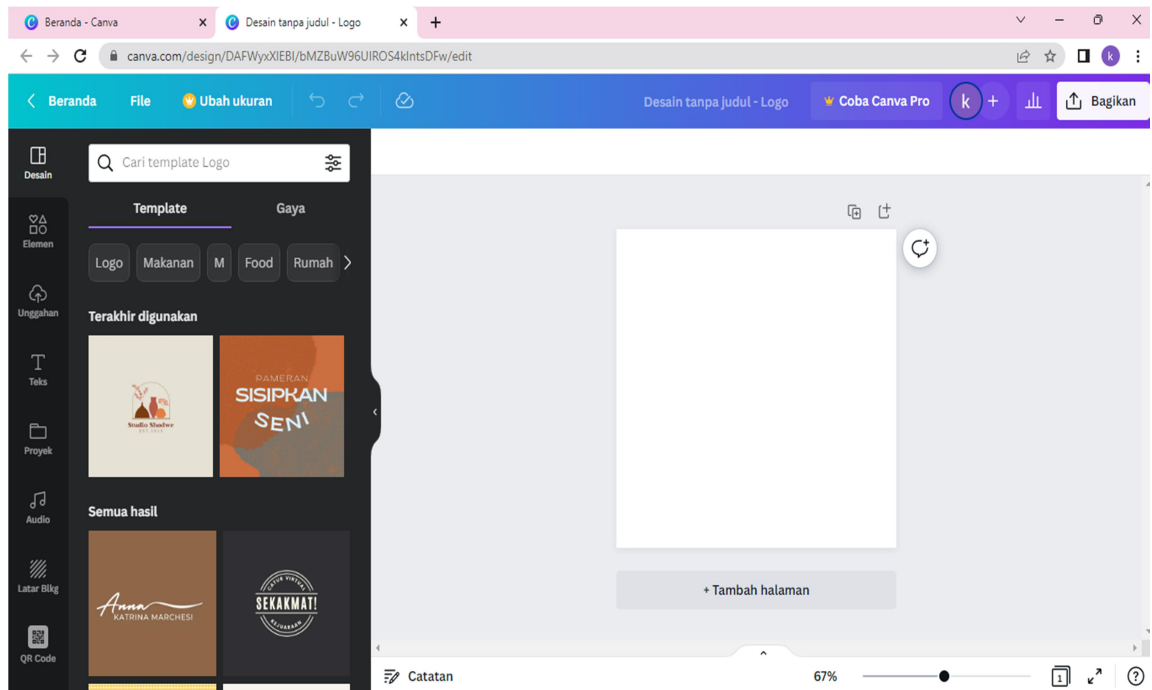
Beranda - Canva
Desain tanpa judul - Logo
canva.com/design/DAFWyxXlEBI/bMZBuW96UIROS4kIntsDFw/edit

Beranda
File
Ubah ukuran
Desain tanpa judul - Logo
Coba Canva Pro
k
Bagikan

Desain
Elemen
Unggahan
Teks
Proyek
Audio
Latar Blkg
QR Code

Cari template Logo
Template
Gaya
Logo
Makanan
M
Food
Rumah

Terakhir digunakan
Studio Shodwe
PAMERAN
SISIPKAN
SENI

Semua hasil
Anna
KATRINA MARCHESI
SEKAKMAT!

+ Tambah halaman
Catatan
67%
1